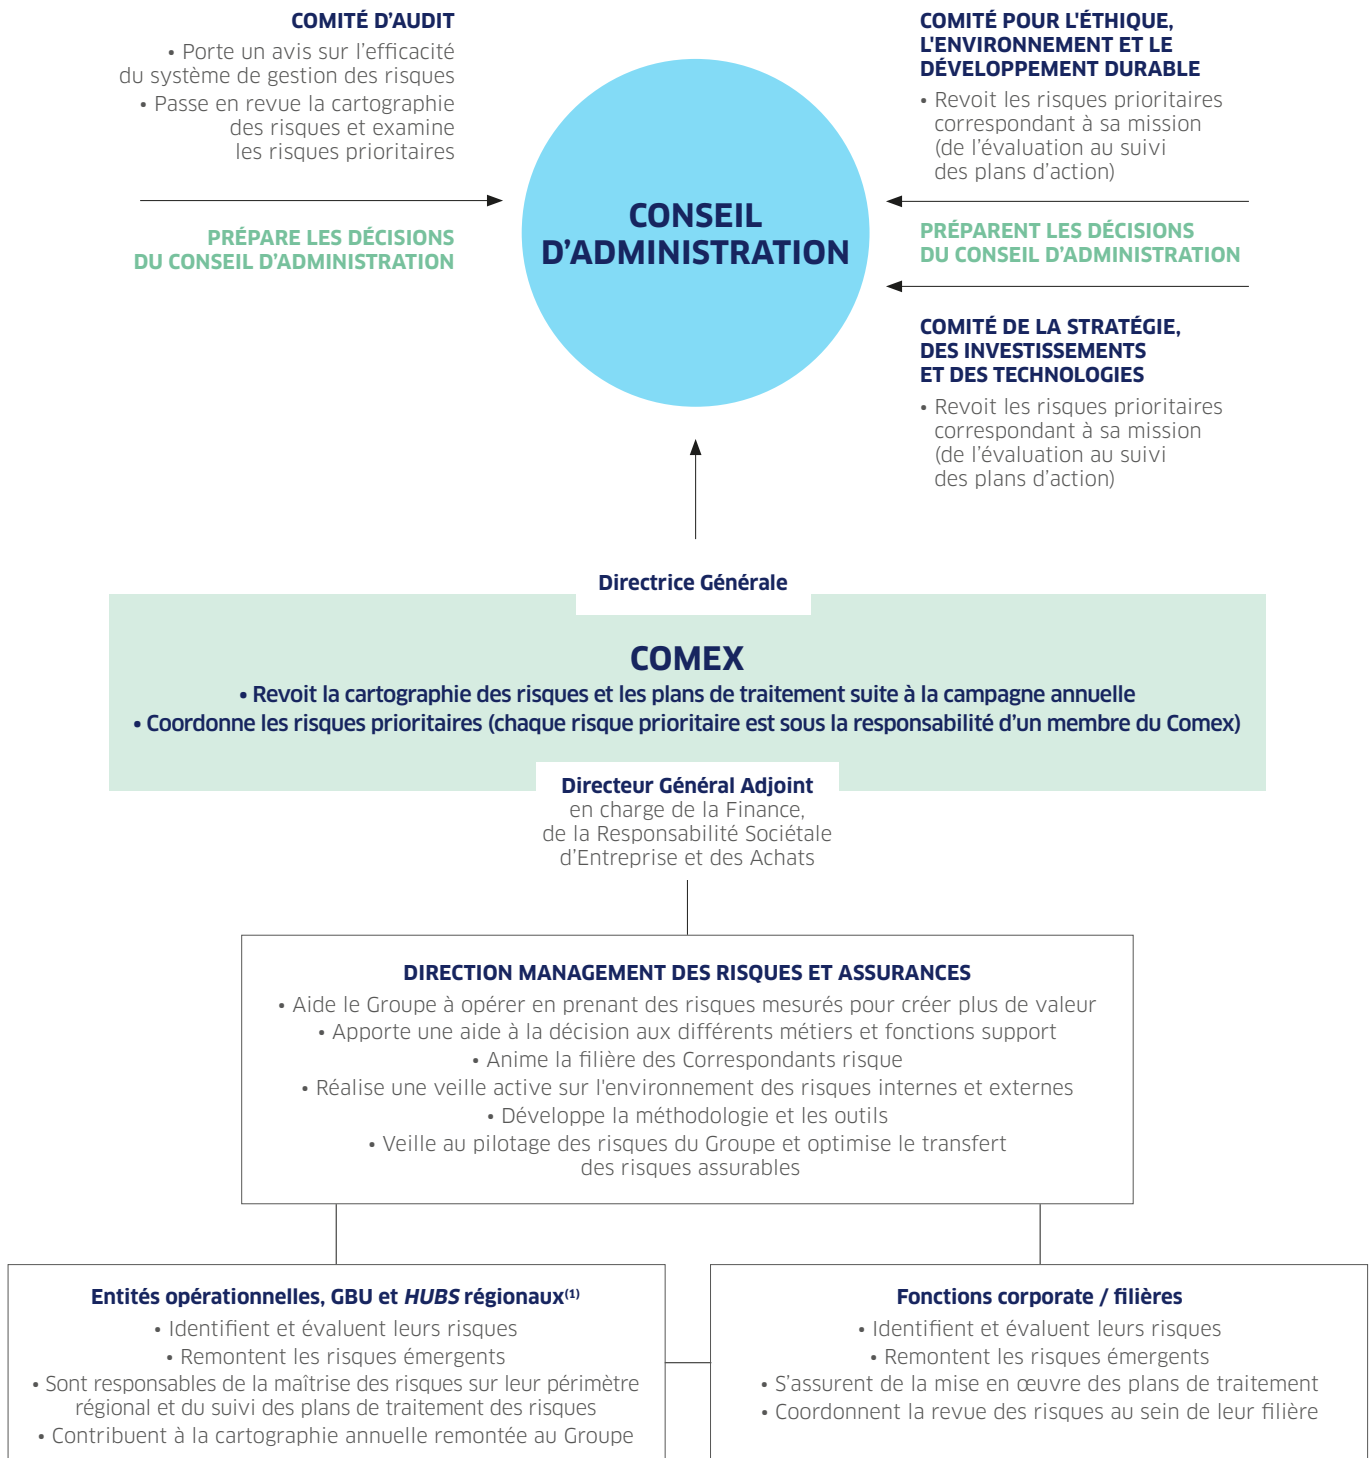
COMITÉ D’AUDIT

• Porte un avis sur l’efficacité du système de gestion des risques

• Passe en revue la cartographie des risques et examine les risques prioritaires

PRÉPARE LES DÉCISIONS DU CONSEIL D’ADMINISTRATION

CONSEIL D’ADMINISTRATION

COMITÉ POUR L’ÉTHIQUE, L’ENVIRONNEMENT ET LE DÉVELOPPEMENT DURABLE

• Revoit les risques prioritaires correspondant à sa mission (de l’évaluation au suivi des plans d’action)

PRÉPARENT LES DÉCISIONS DU CONSEIL D’ADMINISTRATION

COMITÉ DE LA STRATÉGIE, DES INVESTISSEMENTS ET DES TECHNOLOGIES

• Revoit les risques prioritaires correspondant à sa mission (de l’évaluation au suivi des plans d’action)

Directrice Générale

COMEX

• Revoit la cartographie des risques et les plans de traitement suite à la campagne annuelle

• Coordonne les risques prioritaires (chaque risque prioritaire est sous la responsabilité d’un membre du Comex)

Directeur Général Adjoint en charge de la Finance, de la Responsabilité Sociétale d’Entreprise et des Achats

DIRECTION MANAGEMENT DES RISQUES ET ASSURANCES

• Aide le Groupe à opérer en prenant des risques mesurés pour créer plus de valeur

• Apporte une aide à la décision aux différents métiers et fonctions support

• Anime la filière des Correspondants risque

• Réalise une veille active sur l'environnement des risques internes et externes

• Développe la méthodologie et les outils

• Veille au pilotage des risques du Groupe et optimise le transfert des risques assurables

Entités opérationnelles, GBU et *HUBS* régionaux$^{(1)}$

• Identifient et évaluent leurs risques

• Remontent les risques émergents

• Sont responsables de la maîtrise des risques sur leur périmètre régional et du suivi des plans de traitement des risques

• Contribuent à la cartographie annuelle remontée au Groupe

Fonctions corporate / filières

• Identifient et évaluent leurs risques

• Remontent les risques émergents

• S’assurent de la mise en œuvre des plans de traitement

• Coordonnent la revue des risques au sein de leur filière